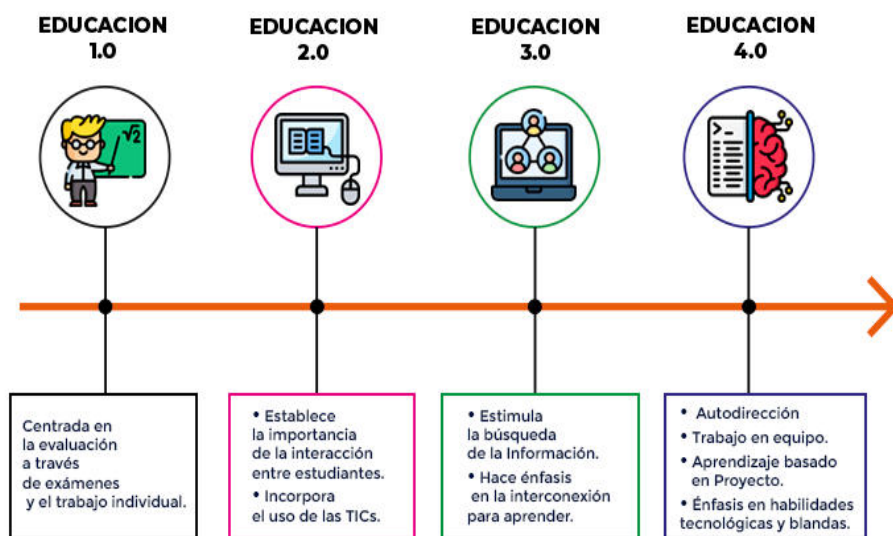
EDUCACION 1.0

EDUCACION 2.0

EDUCACION 3.0

EDUCACION 4.0

$\sqrt{2}$

Centrada en la evaluación a través de exámenes y el trabajo individual.

• Establece la importancia de la interacción entre estudiantes.
• Incorpora el uso de las TICs.

• Estimula la búsqueda de la Información.
• Hace énfasis en la interconexión para aprender.

• Autodirección
• Trabajo en equipo.
• Aprendizaje basado en Proyecto.
• Énfasis en habilidades tecnológicas y blandas.